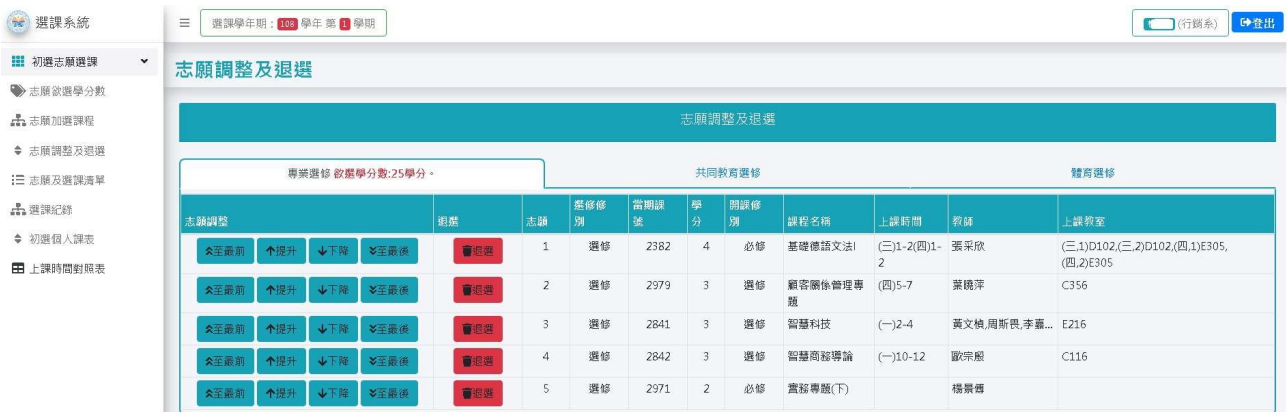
選課系統

≡ 選課學年期：108 學年 第 1 學期

(行銷系) 登出

初選志願選課
志願欲選學分數
志願加選課程
志願調整及退選
志願及選課清單
選課紀錄
初選個人課表
上課時間對照表

志願調整及退選

志願調整及退選

專業選修 欲選學分數:25學分。

共同教育選修

體育選修

| 志願調整 | 退選 | 志願 | 選修修別 | 當期課號 | 學分 | 開課修別 | 課程名稱 | 上課時間 | 教師 | 上課教室 |
|---|---|---|---|---|---|---|---|---|---|---|
| 至最前 提升 下降 至最後 | 退選 | 1 | 選修 | 2382 | 4 | 必修 | 基礎德語文法I | (三)1-2(四)1-2 | 張采欣 | (三,1)D102,(三,2)D102,(四,1)E305,(四,2)E305 |
| 至最前 提升 下降 至最後 | 退選 | 2 | 選修 | 2979 | 3 | 選修 | 顧客關係管理專題 | (四)5-7 | 葉曉萍 | C356 |
| 至最前 提升 下降 至最後 | 退選 | 3 | 選修 | 2841 | 3 | 選修 | 智慧科技 | (一)2-4 | 黃文楨,周斯畏,李嘉... | E216 |
| 至最前 提升 下降 至最後 | 退選 | 4 | 選修 | 2842 | 3 | 選修 | 智慧商務導論 | (一)10-12 | 歐宗殷 | C116 |
| 至最前 提升 下降 至最後 | 退選 | 5 | 選修 | 2971 | 2 | 必修 | 實務專題(下) | | 楊景傳 | |